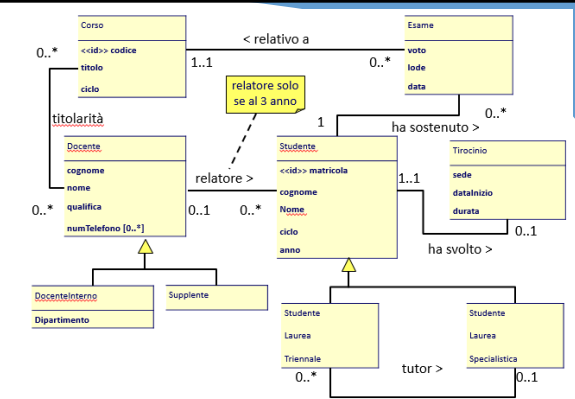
Corso
<<id>> codice
titolo
ciclo

0..*

1..1

< relativo a

0..*

Esame
voto
lode
data

relatore solo se al 3 anno

0..*

titolarità

1

ha sostenuto >

Docente
cognome
nome
qualifica
numTelefono [0..*]

relatore >

Studente
<<id>> matricola
cognome
Nome
ciclo
anno

1..1

Tirocinio
sede
dataInizio
durata

0..*

0..1

0..*

0..1

ha svolto >

DocenteInterno
Dipartimento

Supplente

Studente
Laurea
Triennale

Studente
Laurea
Specialistica

tutor >

0..*

0..1